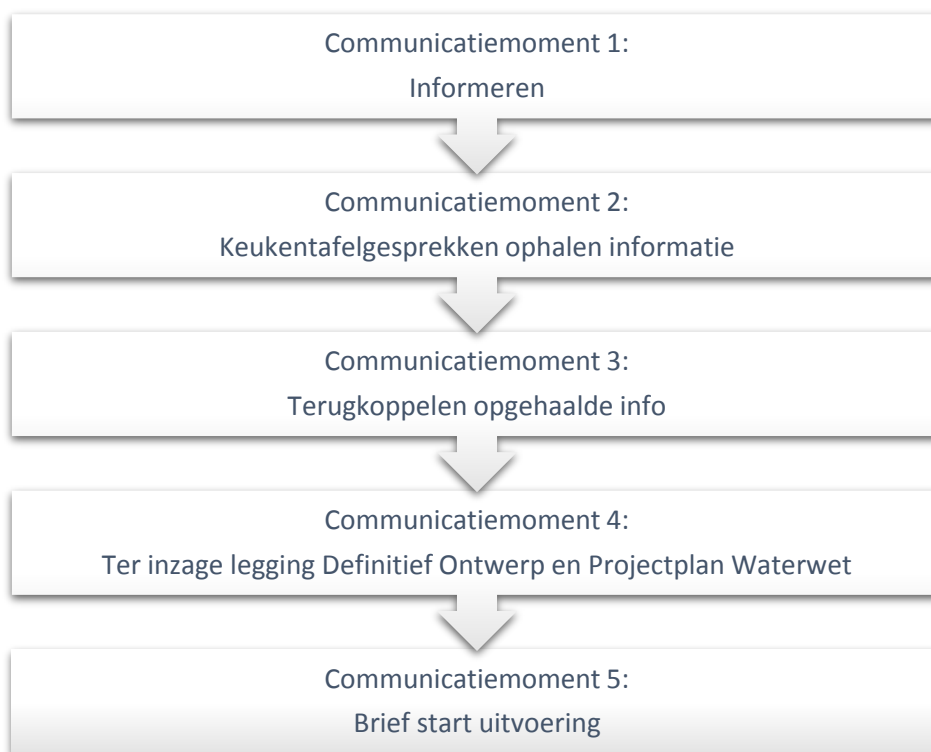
Communicatiemoment 1:
Informeren

Communicatiemoment 2:
Keukentafelgesprekken ophalen informatie

Communicatiemoment 3:
Terugkoppelen opgehaalde info

Communicatiemoment 4:
Ter inzage legging Definitief Ontwerp en Projectplan Waterwet

Communicatiemoment 5:
Brief start uitvoering